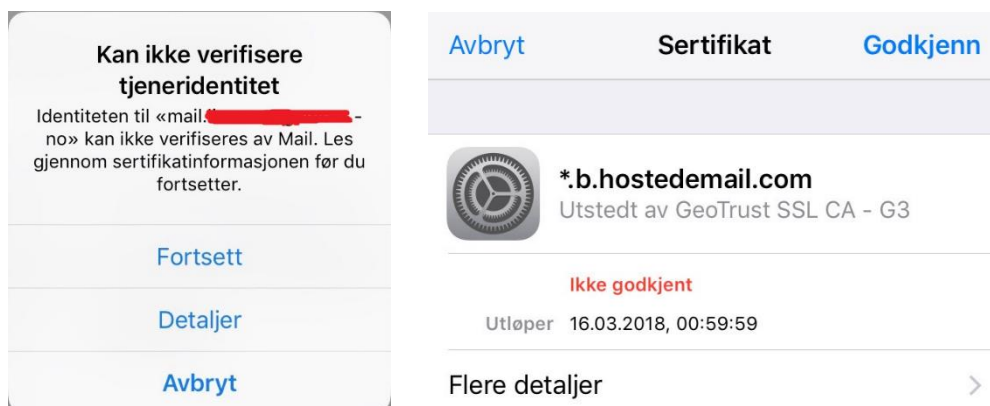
Kan ikke verifisere tjeneridentitet

Identiteten til «mail.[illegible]-no» kan ikke verifiseres av Mail. Les gjennom sertifikatinformasjonen før du fortsetter.

Fortsett

Detaljer

Avbryt

Avbryt Sertifikat Godkjenn

*.b.hostedemail.com
Utstedt av GeoTrust SSL CA - G3

Ikke godkjent

Utløper 16.03.2018, 00:59:59

Flere detaljer